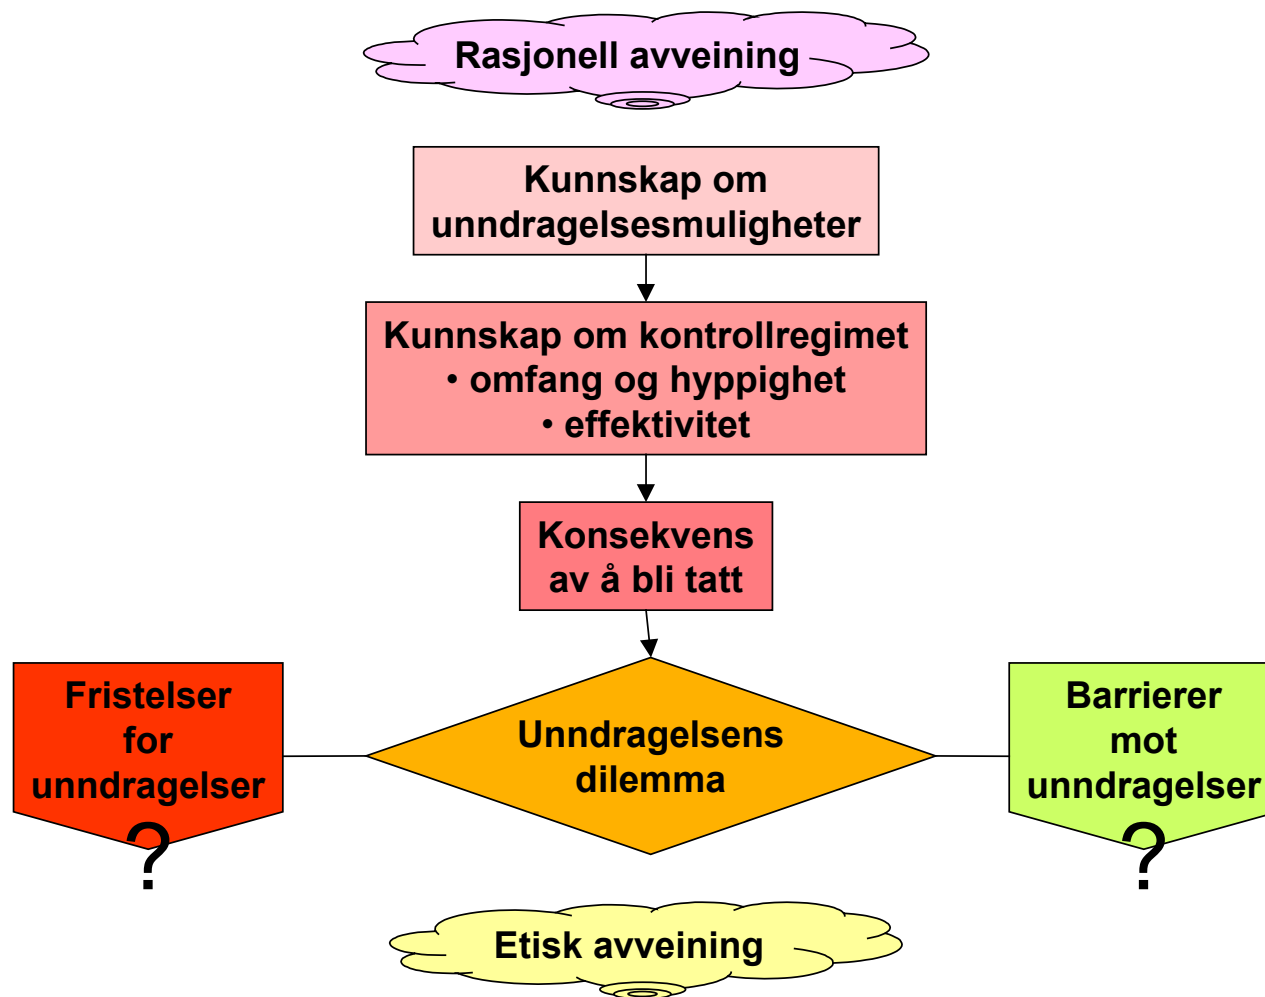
Rasjonell avveining

Kunnskap om unndragelsesmuligheter

Kunnskap om kontrollregimet
• omfang og hyppighet
• effektivitet

Konsekvens av å bli tatt

Fristelser for unndragelser
?

Unndragelsens dilemma

Barrierer mot unndragelser
?

Etisk avveining